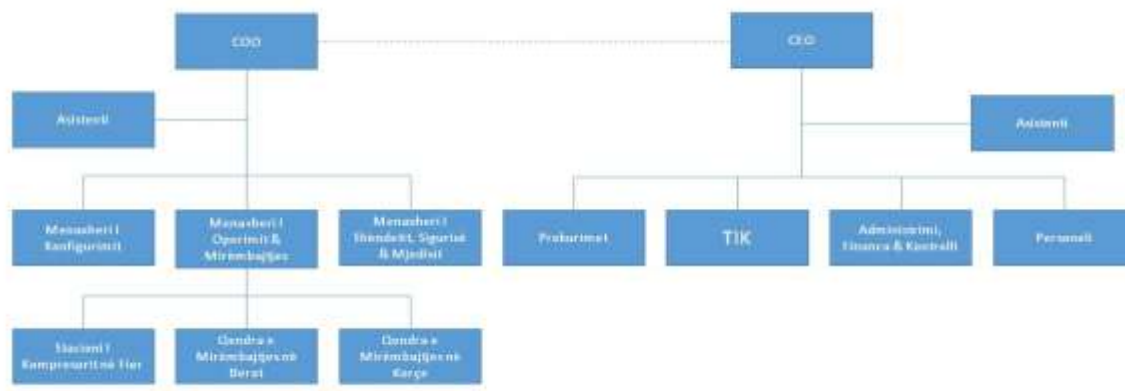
COO

CEO

Asistenti

Asistenti

Menaxheri I Konfigurimit

Menaxheri I Operimit & Mirëmbajtjes

Menaxheri I Shendetit, Sigurisë & Mjedisit

Prokurimet

TIK

Administrimi, Financa & Kontrolli

Personeli

Stacioni I Kompresorit në Fier

Qendra e Mirëmbajtjes në Berat

Qendra e Mirëmbajtjes në Korçe